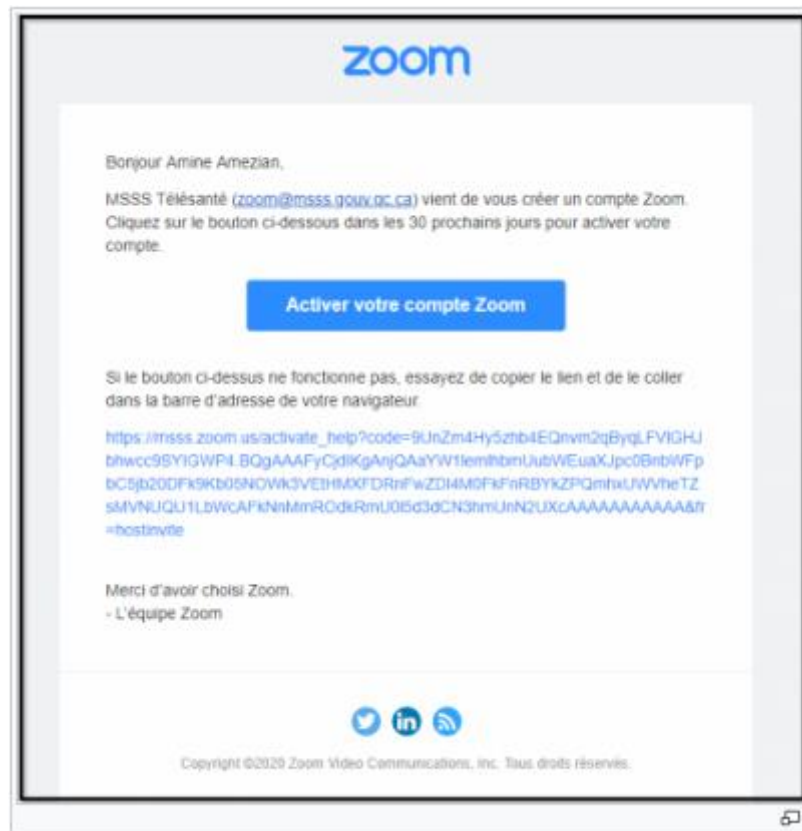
zoom

Bonjour Amine Amezian,

MSSS Télésanté (zoom@msss.gouv.qc.ca) vient de vous créer un compte Zoom. Cliquez sur le bouton ci-dessous dans les 30 prochains jours pour activer votre compte.

Activer votre compte Zoom

Si le bouton ci-dessus ne fonctionne pas, essayez de copier le lien et de le coller dans la barre d'adresse de votre navigateur.

https://msss.zoom.us/activate_help?code=9UnZm4Hy5zhb4EQnvm2qByqLFVIGHJbhwcc9SYIGWP4.BQgAAAFyCjdlKgAnjQAaYW1lemlhbmUubWEuaXJpc0BnbWFpbC5jb20DFk9Kb05NOWk3VEtHMXFDRnFwZDI4M0FkFnRBYkZPQmhxUWVheTZsMVNUQU1LbWcAFkNnMmROdkRmU0I5d3dCN3hmUnN2UXcAAAAAAAAAAAA&fr=hostinvite

Merci d'avoir choisi Zoom.
- L'équipe Zoom

Copyright ©2020 Zoom Video Communications, Inc. Tous droits réservés.